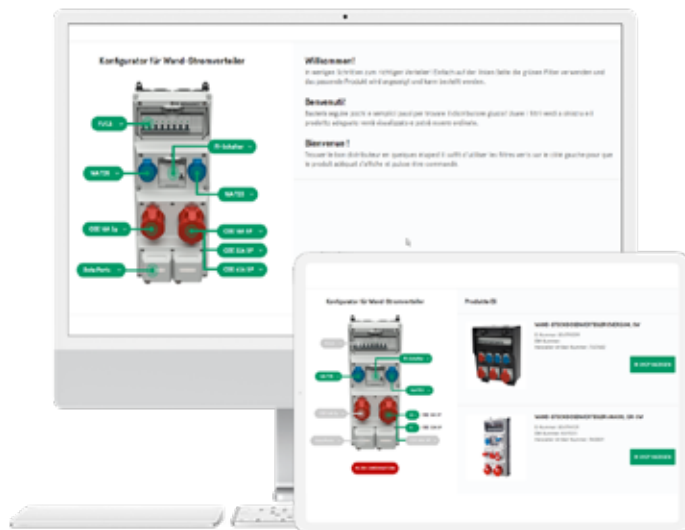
Konfigurator für Wand-Stromverteiler

Willkommen!

In wenigen Schritten zum richtigen Verteiler! Einfach auf der linken Seite die grünen Filter verwenden und das passende Produkt wird angezeigt und kann bestellt werden.

Benvenuti!

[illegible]

Bienvenue !

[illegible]

FI/LS

FI-Schalter

WATER

WATER

CEE 16A 5p

CEE 16A 5P

CEE 32A 5P

CEE 63A 5P

Konfigurator für Wand-Stromverteiler

Produkte (3)

WAND-STECKDOSENVERTEILER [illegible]

IN DEN WARENKORB

WAND-STECKDOSENVERTEILER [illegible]

IN DEN WARENKORB